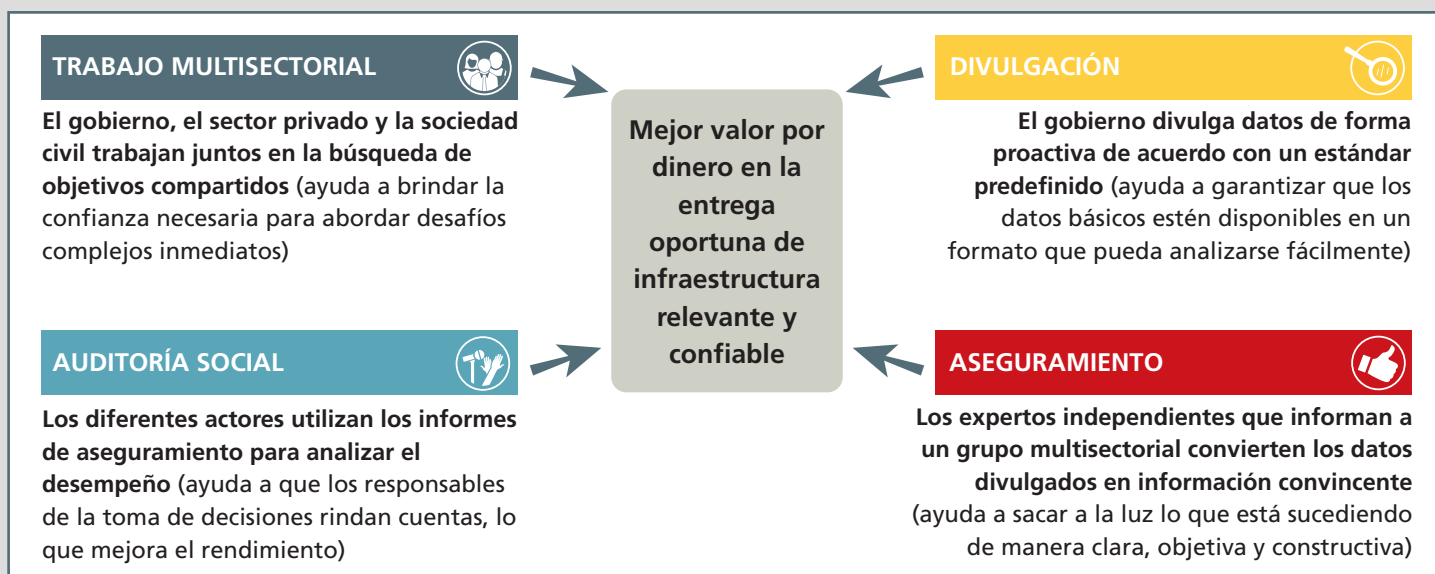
TRABAJO MULTISECTORIAL

El gobierno, el sector privado y la sociedad civil trabajan juntos en la búsqueda de objetivos compartidos (ayuda a brindar la confianza necesaria para abordar desafíos complejos inmediatos)

Mejor valor por dinero en la entrega oportuna de infraestructura relevante y confiable

DIVULGACIÓN

El gobierno divulga datos de forma proactiva de acuerdo con un estándar predefinido (ayuda a garantizar que los datos básicos estén disponibles en un formato que pueda analizarse fácilmente)

AUDITORÍA SOCIAL

Los diferentes actores utilizan los informes de aseguramiento para analizar el desempeño (ayuda a que los responsables de la toma de decisiones rindan cuentas, lo que mejora el rendimiento)

ASEGURAMIENTO

Los expertos independientes que informan a un grupo multisectorial convierten los datos divulgados en información convincente (ayuda a sacar a la luz lo que está sucediendo de manera clara, objetiva y constructiva)